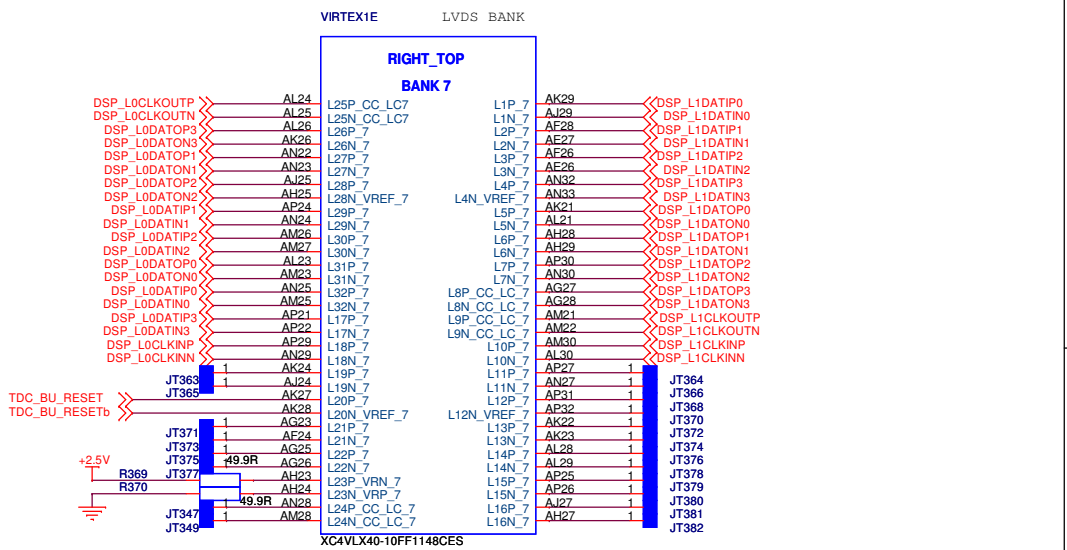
VIRTEX1E LVDS BANK

RIGHT_TOP
BANK 7

DSP_L0CLKOUTP AL24 L25P_CC_LC7
DSP_L0CLKOUTN AL25 L25N_CC_LC7
DSP_L0DATOP3 AL26 L26P_7
DSP_L0DATON3 AK26 L26N_7
DSP_L0DATOP1 AN22 L27P_7
DSP_L0DATON1 AN23 L27N_7
DSP_L0DATOP2 AJ25 L28P_7
DSP_L0DATON2 AH25 L28N_VREF_7
DSP_L0DATIP1 AP24 L29P_7
DSP_L0DATIN1 AN24 L29N_7
DSP_L0DATIP2 AM26 L30P_7
DSP_L0DATIN2 AM27 L30N_7
DSP_L0DATOP0 AL23 L31P_7
DSP_L0DATON0 AM23 L31N_7
DSP_L0DATIP0 AN25 L32P_7
DSP_L0DATIN0 AM25 L32N_7
DSP_L0DATIP3 AP21 L17P_7
DSP_L0DATIN3 AP22 L17N_7
DSP_L0CLKINP AP29 L18P_7
DSP_L0CLKINN AN29 L18N_7
1 AK24 L19P_7
JT363 1 AJ24 L19N_7
JT365
TDC_BU_RESET AK27 L20P_7
TDC_BU_RESETb AK28 L20N_VREF_7
1 AG23 L21P_7
JT371 1 AF24 L21N_7
JT373 1 AF25 L22P_7
JT375 49.9R AG26 L22N_7
+2.5V
R369 JT377 AH23 L23P_VRN_7
R370 AH24 L23N_VRP_7
49.9R AN28 L24P_CC_LC_7
JT347 1 AM28 L24N_CC_LC_7
JT349

L1P_7 AK29 DSP_L1DATIP0
L1N_7 AJ29 DSP_L1DATIN0
L2P_7 AF28 DSP_L1DATIP1
L2N_7 AF27 DSP_L1DATIN1
L3P_7 AF26 DSP_L1DATIP2
L3N_7 AE26 DSP_L1DATIN2
L4P_7 AN32 DSP_L1DATIP3
L4N_VREF_7 AN33 DSP_L1DATIN3
L5P_7 AK21 DSP_L1DATOP0
L5N_7 AL21 DSP_L1DATON0
L6P_7 AH28 DSP_L1DATOP1
L6N_7 AH29 DSP_L1DATON1
L7P_7 AP30 DSP_L1DATOP2
L7N_7 AN30 DSP_L1DATON2
L8P_CC_LC_7 AG27 DSP_L1DATOP3
L8N_CC_LC_7 AG28 DSP_L1DATON3
L9P_CC_LC_7 AM21 DSP_L1CLKOUTP
L9N_CC_LC_7 AM22 DSP_L1CLKOUTN
L10P_7 AM30 DSP_L1CLKINP
L10N_7 AL30 DSP_L1CLKINN
L11P_7 AP27 1 JT364
L11N_7 AN27 1 JT366
L12P_7 AP31 1 JT368
L12N_VREF_7 AP32 1 JT370
L13P_7 AK22 1 JT372
L13N_7 AK23 1 JT374
L14P_7 AL28 1 JT376
L14N_7 AL29 1 JT378
L15P_7 AP25 1 JT379
L15N_7 AP26 1 JT380
L16P_7 AJ27 1 JT381
L16N_7 AH27 1 JT382

XC4VLX40-10FF1148CES